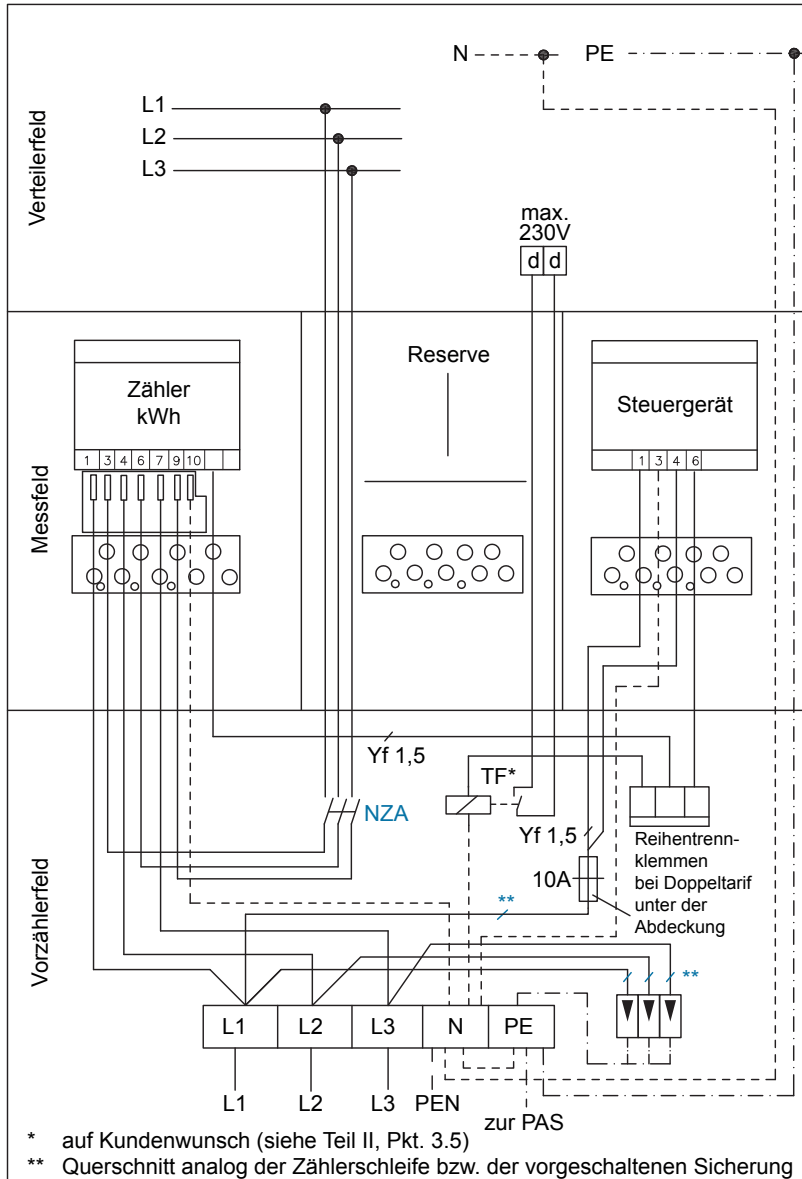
N PE

L1
L2
L3

Verteilerfeld

max. 230V
d d

Reserve

Zähler kWh
1 3 4 6 7 9 10

Steuergerät
1 3 4 6

Messfeld

Yf 1,5

TF*

NZA

Yf 1,5

Reihentrennklemmen bei Doppeltarif unter der Abdeckung

10A

**

**

Vorzählerfeld

L1 L2 L3 N PE

L1 L2 L3 PEN

zur PAS

* auf Kundenwunsch (siehe Teil II, Pkt. 3.5)
** Querschnitt analog der Zählerschleife bzw. der vorgeschaltenen Sicherung